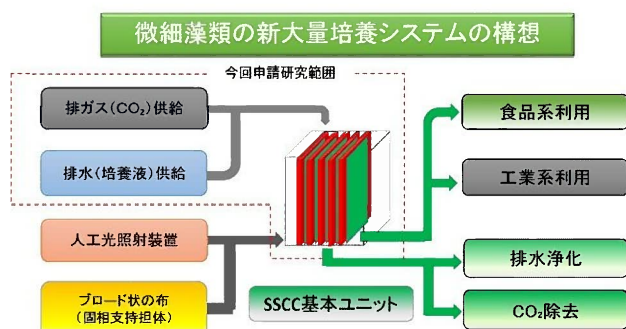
微細藻類の新大量培養システムの構想

今回申請研究範囲

排ガス($CO_2$)供給

排水(培養液)供給

人工光照射装置

ブロード状の布
(固相支持担体)

SSCC基本ユニット

食品系利用

工業系利用

排水浄化

$CO_2$除去